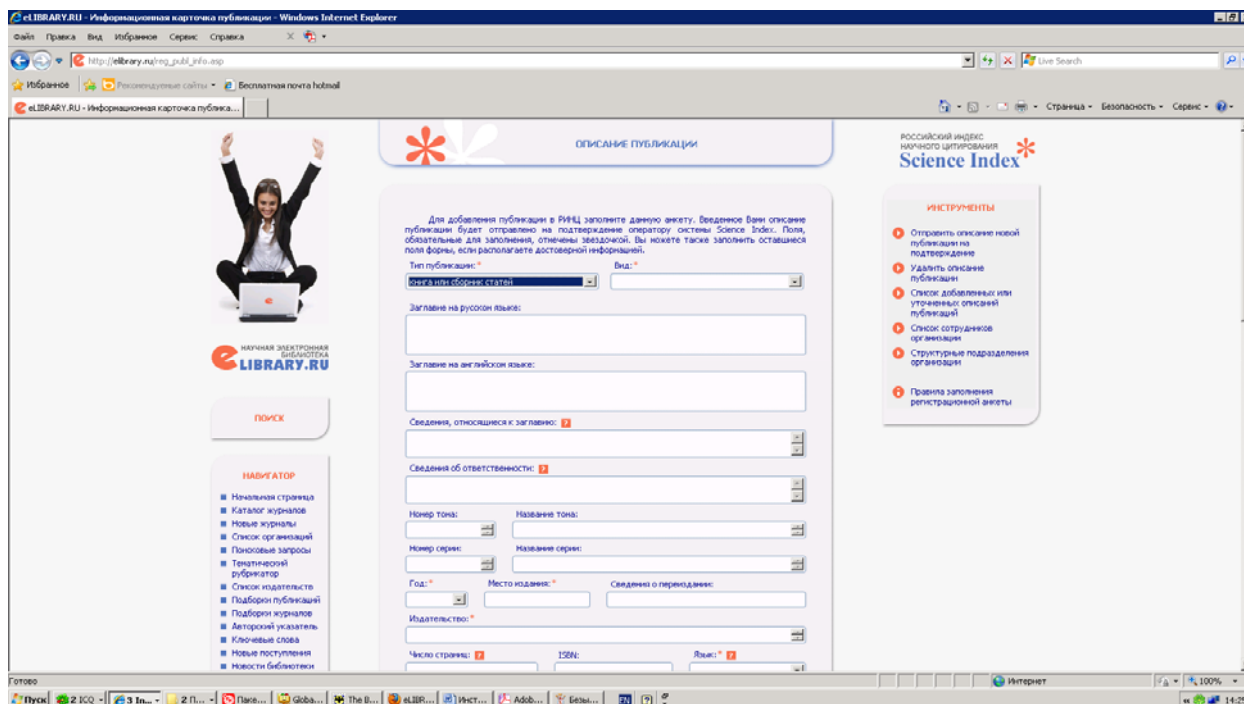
eLIBRARY.RU - Информационная карточка публикации - Windows Internet Explorer

Файл Правка Вид Избранное Сервис Справка

http://elibrary.ru/reg_publ_info.asp

Live Search

Избранное Рекомендуемые сайты Бесплатная почта hotmail

eLIBRARY.RU - Информационная карточка публика...

Страница Безопасность Сервис

ОПИСАНИЕ ПУБЛИКАЦИИ

РОССИЙСКИЙ ИНДЕКС НАУЧНОГО ЦИТИРОВАНИЯ
Science Index

НАУЧНАЯ ЭЛЕКТРОННАЯ БИБЛИОТЕКА
eLIBRARY.RU

ПОИСК

НАВИГАТОР
Начальная страница
Каталог журналов
Новые журналы
Список организаций
Поисковые запросы
Тематический рубрикатор
Список издательств
Подборки публикаций
Подборки журналов
Авторский указатель
Ключевые слова
Новые поступления
Новости библиотеки

Для добавления публикации в РИНЦ заполните данную анкету. Введенное Вами описание публикации будет отправлено на подтверждение оператору системы Science Index. Поля, обязательные для заполнения, отмечены звездочкой. Вы можете также заполнить оставшиеся поля формы, если располагаете достоверной информацией.

Тип публикации: *
книга или сборник статей
Вид: *

Заглавие на русском языке:

Заглавие на английском языке:

Сведения, относящиеся к заглавию: ?

Сведения об ответственности: ?

Номер тома:
Название тома:

Номер серии:
Название серии:

Год: *
Место издания: *
Сведения о переиздании:

Издательство: *

Число страниц: ?
ISBN:
Язык: * ?

ИНСТРУМЕНТЫ
Отправить описание новой публикации на подтверждение
Удалить описание публикации
Список добавленных или уточненных описаний публикаций
Список сотрудников организации
Структурные подразделения организации
Правила заполнения регистрационной анкеты

Готово
Интернет
100%

Пуск 2 ICQ 3 In... 2 П... Паке... Globa... The B... eLIBR... Инст... Adob... Безы... EN 14:2